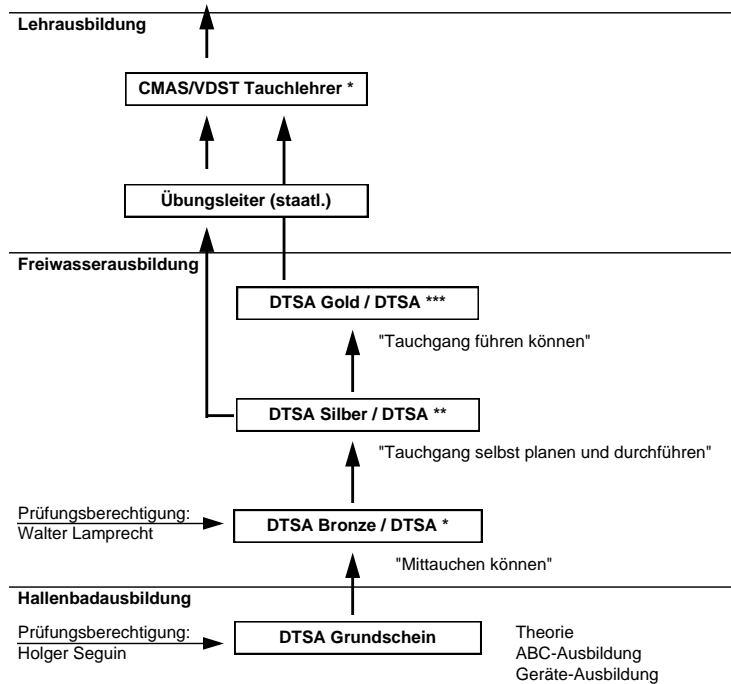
Lehrausbildung

CMAS/VDST Tauchlehrer *

Übungsleiter (staatl.)

Freiwasserausbildung

DTSA Gold / DTSA ***

"Tauchgang führen können"

DTSA Silber / DTSA **

"Tauchgang selbst planen und durchführen"

Prüfungsberechtigung:
Walter Lamprecht

DTSA Bronze / DTSA *

"Mittauchen können"

Hallenbadausbildung

Prüfungsberechtigung:
Holger Seguin

DTSA Grundschein

Theorie
ABC-Ausbildung
Geräte-Ausbildung